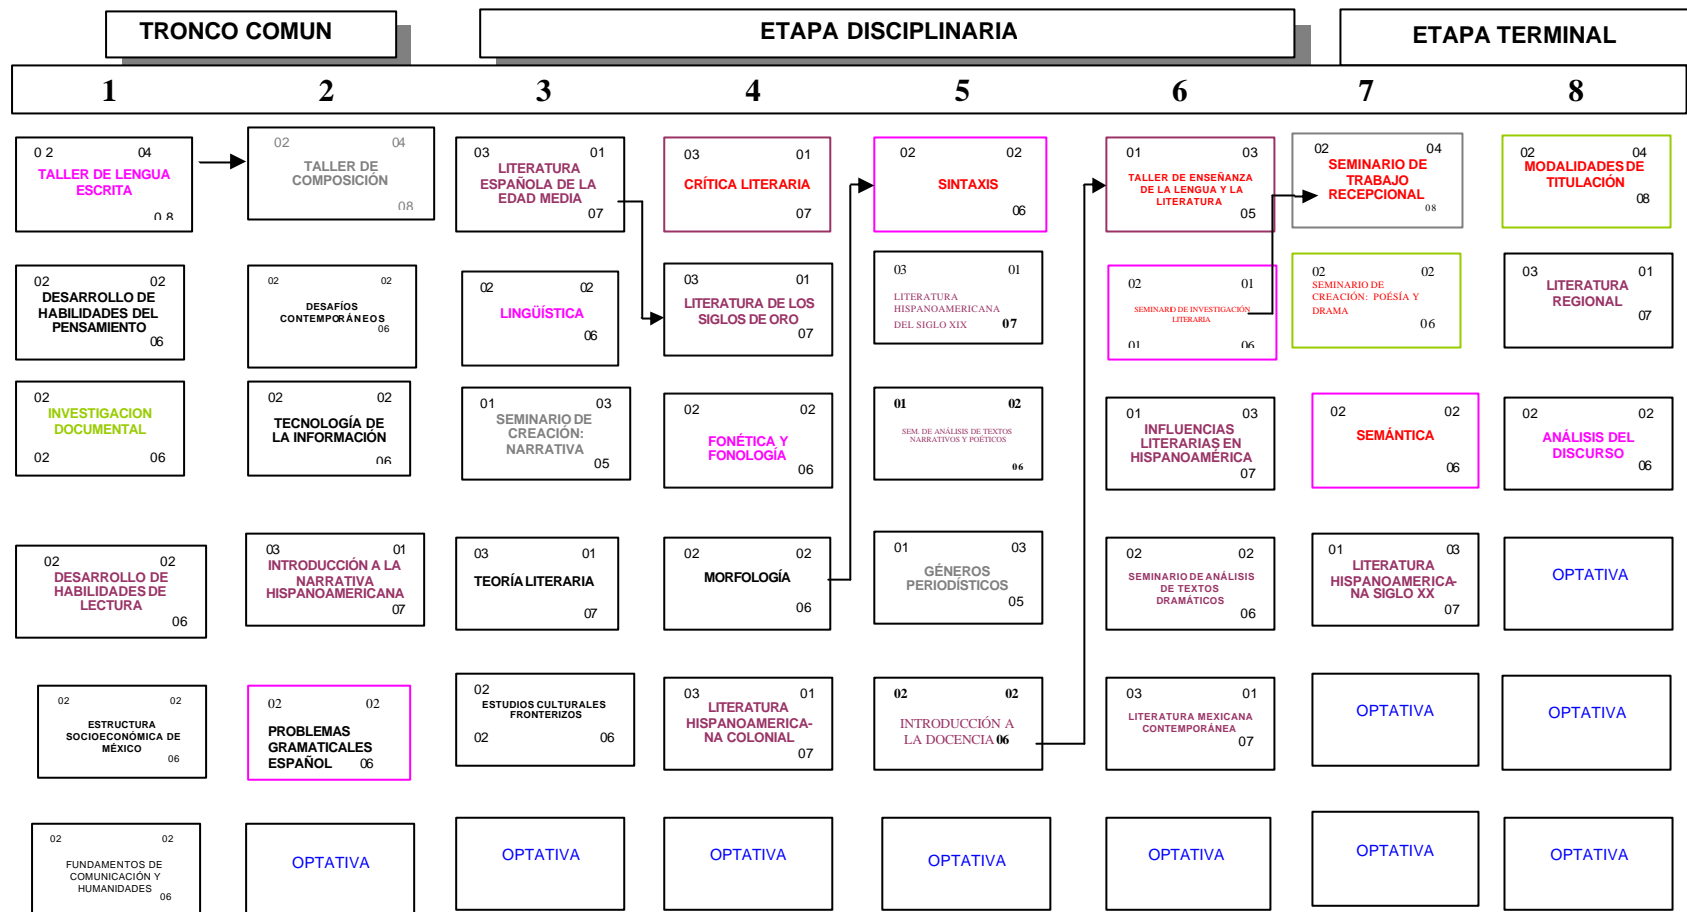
TRONCO COMUN

ETAPA DISCIPLINARIA

ETAPA TERMINAL

1

2

3

4

5

6

7

8

0 2 04
TALLER DE LENGUA ESCRITA
0 8

02 04
TALLER DE COMPOSICIÓN
08

03 01
LITERATURA ESPAÑOLA DE LA EDAD MEDIA
07

03 01
CRÍTICA LITERARIA
07

02 02
SINTAXIS
06

01 03
TALLER DE ENSEÑANZA DE LA LENGUA Y LA LITERATURA
05

02 04
SEMINARIO DE TRABAJO RECEPCIONAL
08

02 04
MODALIDADES DE TITULACIÓN
08

02 02
DESARROLLO DE HABILIDADES DEL PENSAMIENTO
06

02 02
DESAFÍOS CONTEMPORÁNEOS
06

02 02
LINGÜÍSTICA
06

03 01
LITERATURA DE LOS SIGLOS DE ORO
07

03 01
LITERATURA HISPANOAMERICANA DEL SIGLO XIX
07

02 01
SEMINARIO DE INVESTIGACIÓN LITERARIA
01 06

02 02
SEMINARIO DE CREACIÓN: POESÍA Y DRAMA
06

03 01
LITERATURA REGIONAL
07

02
INVESTIGACION DOCUMENTAL
02 06

02 02
TECNOLOGÍA DE LA INFORMACIÓN
06

01 03
SEMINARIO DE CREACIÓN: NARRATIVA
05

02 02
FONÉTICA Y FONOLOGÍA
06

01 02
SEM. DE ANÁLISIS DE TEXTOS NARRATIVOS Y POÉTICOS
06

01 03
INFLUENCIAS LITERARIAS EN HISPANOAMÉRICA
07

02 02
SEMÁNTICA
06

02 02
ANÁLISIS DEL DISCURSO
06

02 02
DESARROLLO DE HABILIDADES DE LECTURA
06

03 01
INTRODUCCIÓN A LA NARRATIVA HISPANOAMERICANA
07

03 01
TEORÍA LITERARIA
07

02 02
MORFOLOGÍA
06

01 03
GÉNEROS PERIODÍSTICOS
05

02 02
SEMINARIO DE ANÁLISIS DE TEXTOS DRAMÁTICOS
06

01 03
LITERATURA HISPANOAMERICANA SIGLO XX
07

OPTATIVA

02 02
ESTRUCTURA SOCIOECONÓMICA DE MÉXICO
06

02 02
PROBLEMAS GRAMATICALES ESPAÑOL
06

02
ESTUDIOS CULTURALES FRONTERIZOS
02 06

03 01
LITERATURA HISPANOAMERICANA COLONIAL
07

02 02
INTRODUCCIÓN A LA DOCENCIA 06

03 01
LITERATURA MEXICANA CONTEMPORÁNEA
07

OPTATIVA

OPTATIVA

02 02
FUNDAMENTOS DE COMUNICACIÓN Y HUMANIDADES
06

OPTATIVA

OPTATIVA

OPTATIVA

OPTATIVA

OPTATIVA

OPTATIVA

OPTATIVA